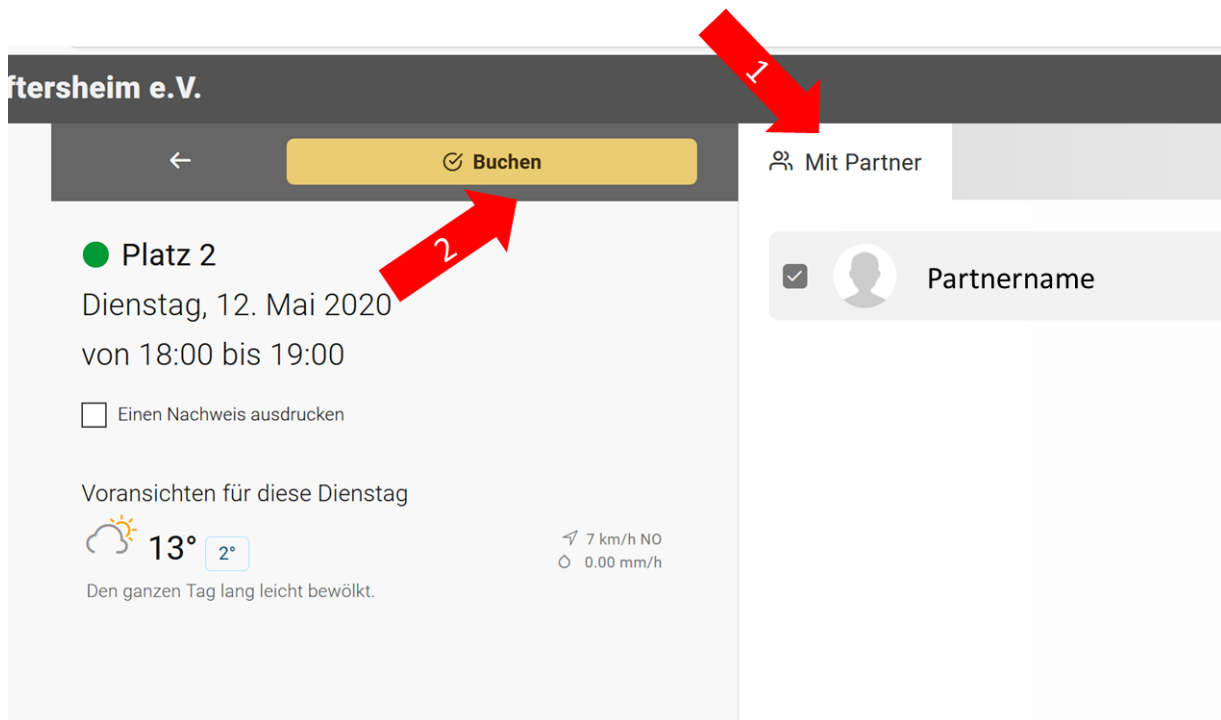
ftersheim e.V.

←

Buchen

1

Mit Partner

2

Platz 2

Dienstag, 12. Mai 2020

von 18:00 bis 19:00

Einen Nachweis ausdrucken

Voransichten für diese Dienstag

13°

2°

7 km/h NO

0.00 mm/h

Den ganzen Tag lang leicht bewölkt.

Partnername